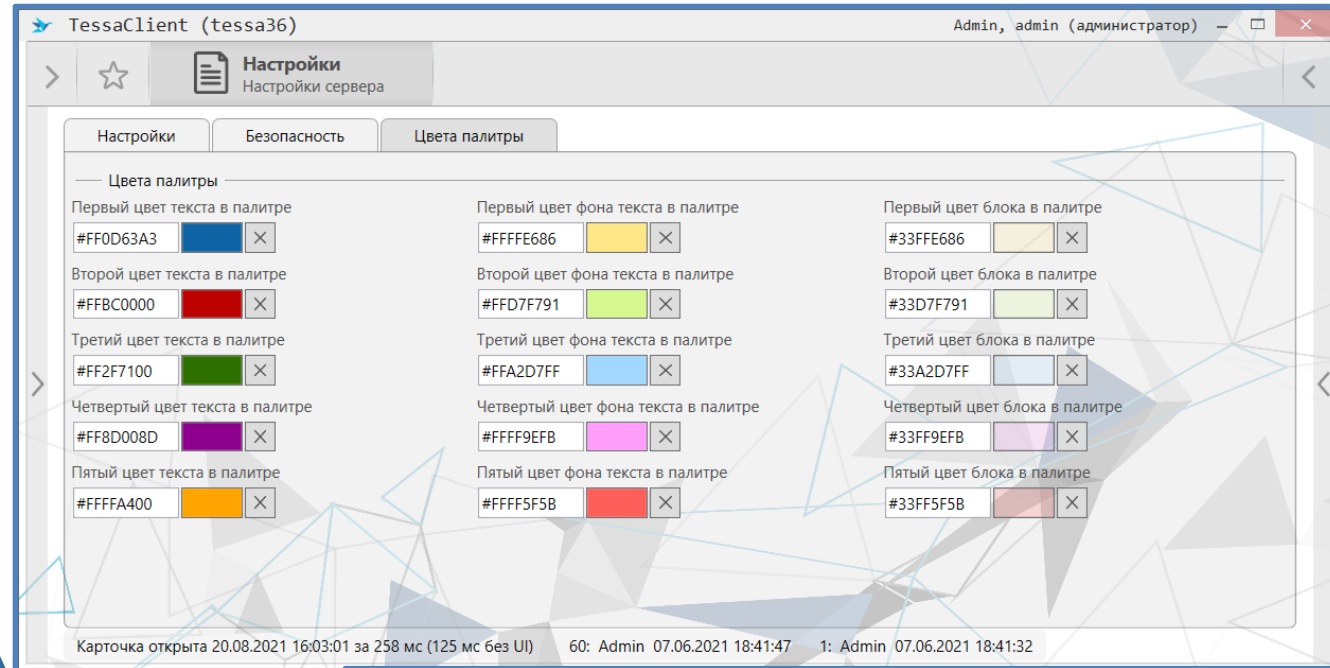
TessaClient (tessa36)

Admin, admin (администратор)

Настройки
Настройки сервера

Настройки | Безопасность | Цвета палитры

Цвета палитры

Первый цвет текста в палитре
#FF0D63A3

Второй цвет текста в палитре
#FFBC0000

Третий цвет текста в палитре
#FF2F7100

Четвертый цвет текста в палитре
#FF8D008D

Пятый цвет текста в палитре
#FFFFA400

Первый цвет фона текста в палитре
#FFFFE686

Второй цвет фона текста в палитре
#FFD7F791

Третий цвет фона текста в палитре
#FFA2D7FF

Четвертый цвет фона текста в палитре
#FFFF9EFB

Пятый цвет фона текста в палитре
#FFFF5F5B

Первый цвет блока в палитре
#33FFE686

Второй цвет блока в палитре
#33D7F791

Третий цвет блока в палитре
#33A2D7FF

Четвертый цвет блока в палитре
#33FF9EFB

Пятый цвет блока в палитре
#33FF5F5B

Карточка открыта 20.08.2021 16:03:01 за 258 мс (125 мс без UI)   60: Admin 07.06.2021 18:41:47   1: Admin 07.06.2021 18:41:32